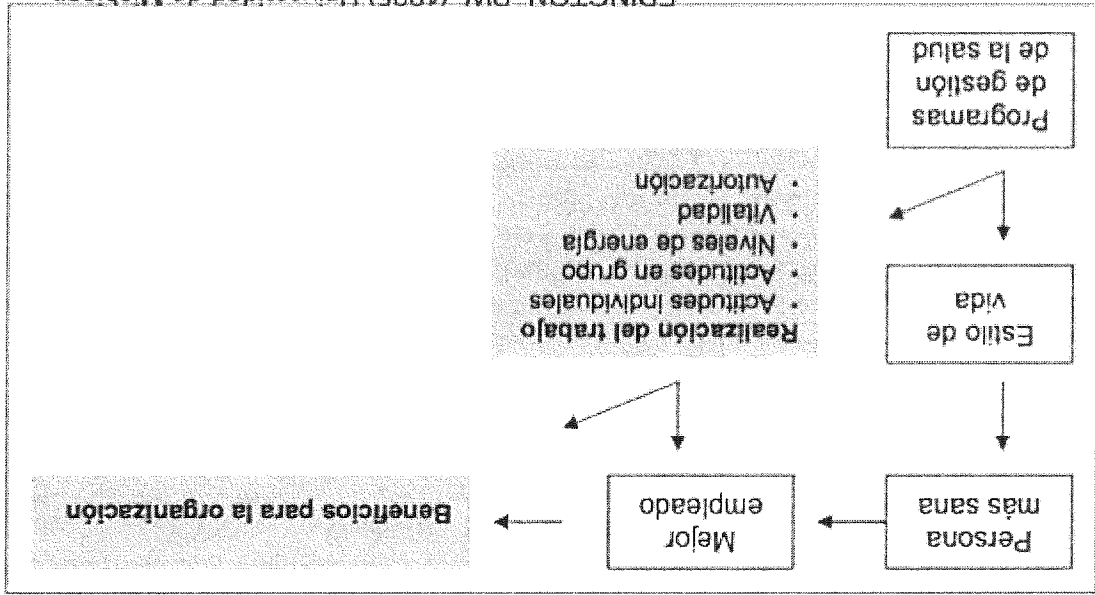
Programas de gestión de la salud

Estilo de vida

Realización del trabajo
- Actitudes individuales
- Actitudes en grupo
- Niveles de energía
- Vitalidad
- Autorización

Persona más sana

Mejor empleado

Beneficios para la organización

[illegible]